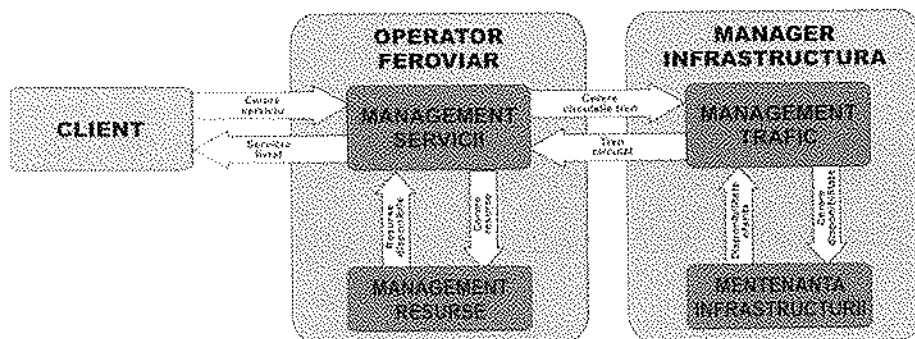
CLIENT

OPERATOR FEROVIAR

MANAGER INFRASTRUCTURA

Cerere serviciu

Serviciu livrat

MANAGEMENT SERVICII

Cerere circulatie tren

Tren circulat

MANAGEMENT TRAFIC

Resurse disponibile

Cerere resurse

MANAGEMENT RESURSE

Disponibilitate alocata

Cerere disponibilitate

MENTENANTA INFRASTRUCTURII